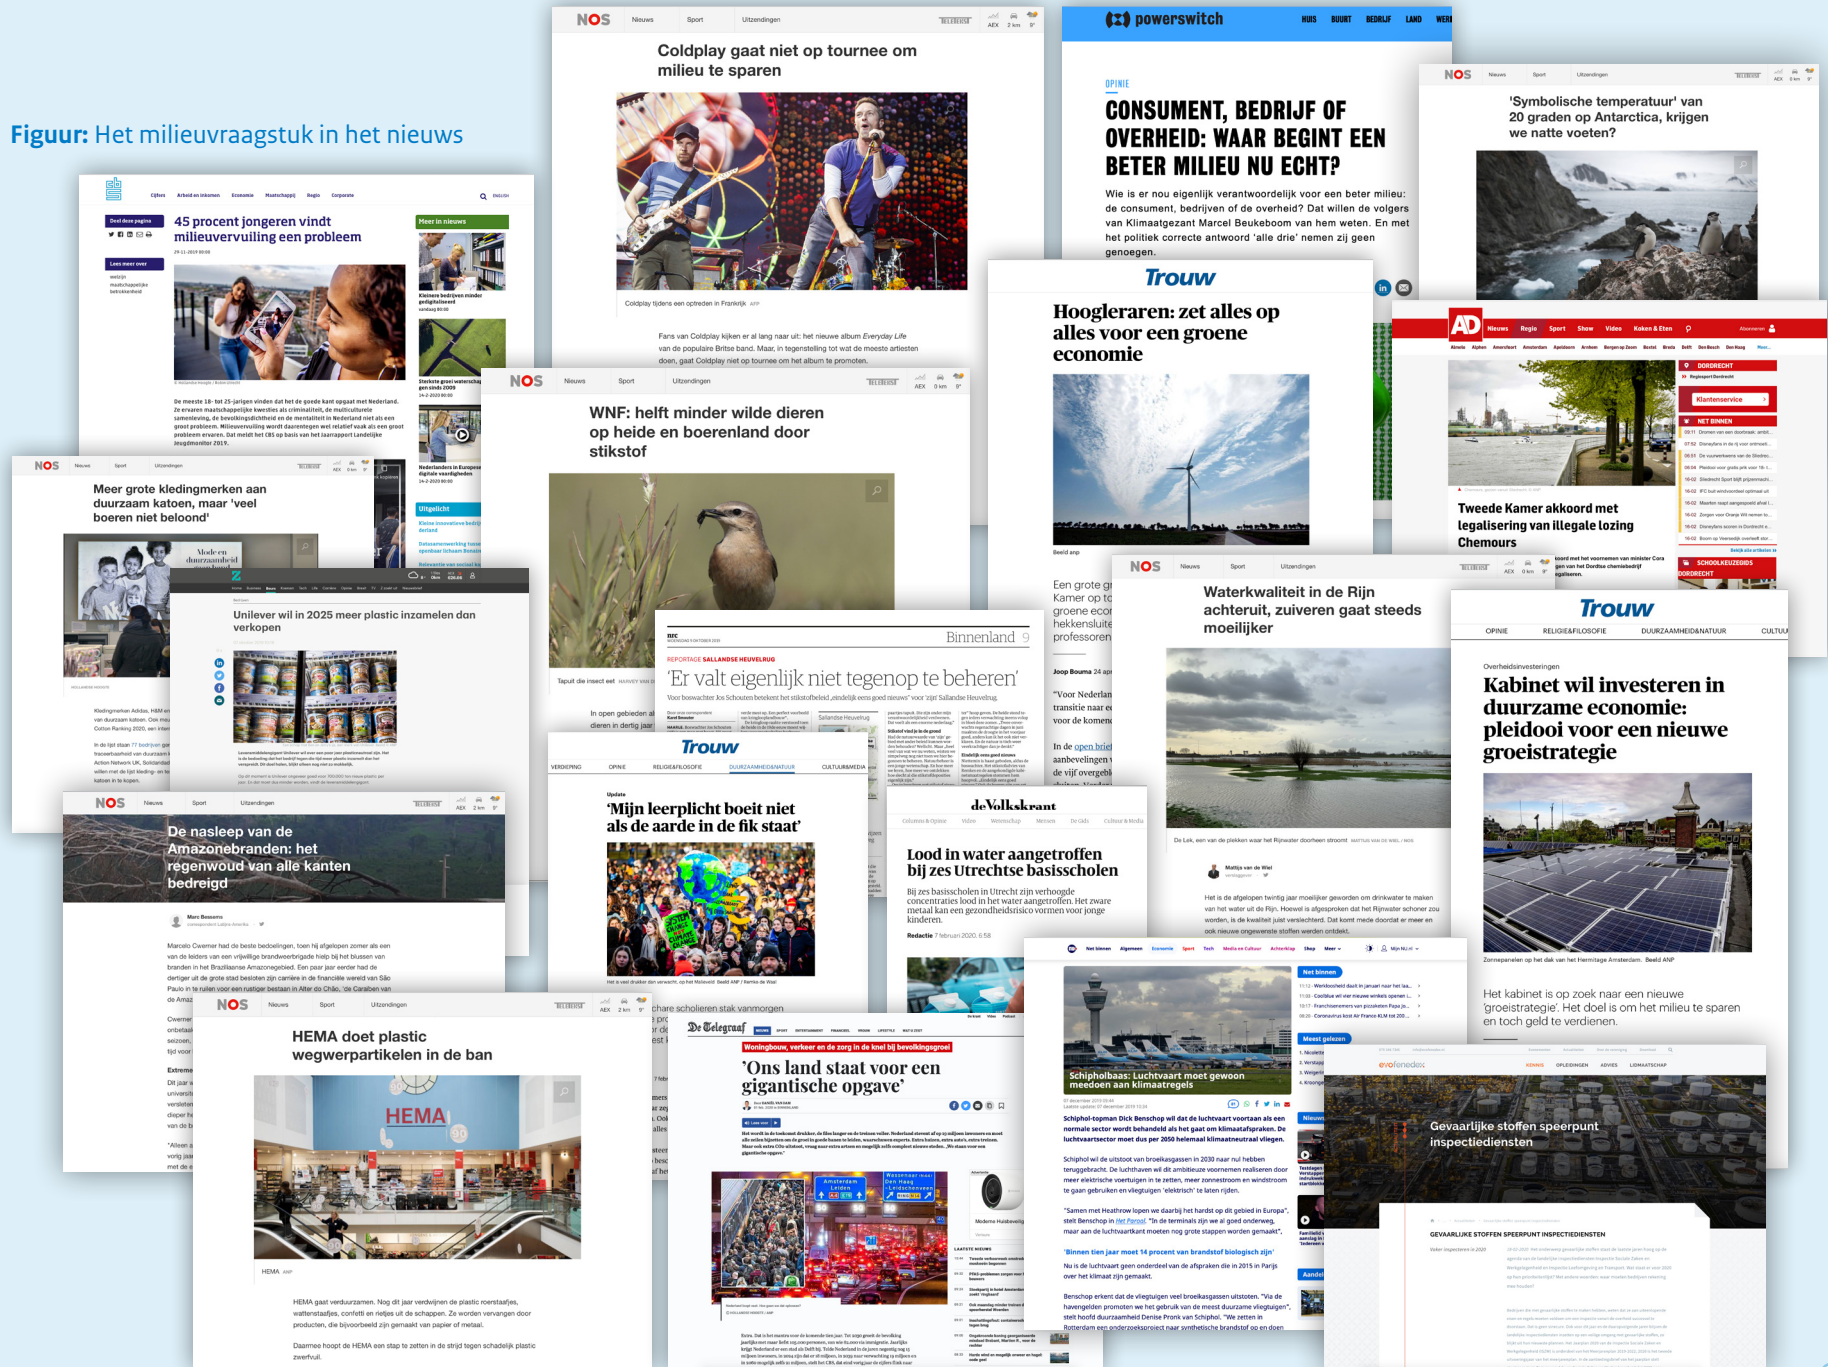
Figuur: Het milieuvraagstuk in het nieuws

NOS Nieuws Sport Uitzendingen

Coldplay gaat niet op tournee om milieu te sparen

Coldplay tijdens een optreden in Frankrijk

Fans van Coldplay kijken er al lang naar uit: het nieuwe album Everyday Life van de populaire Britse band. Maar, in tegenstelling tot wat de meeste artiesten doen, gaat Coldplay niet op tournee met het album te promoten.

powerswitch HUIS BUURT BEDRIJF LAND

OPINIE

CONSUMENT, BEDRIJF OF OVERHEID: WAAR BEGINT EEN BETER MILIEU NU ECHT?

Wie is er nou eigenlijk verantwoordelijk voor een beter milieu: de consument, bedrijven of de overheid? Dat willen de volgers van Klimaatgezant Marcel Beukeboom van hem weten. En met het politiek correcte antwoord 'alle drie' nemen zij geen genoegen.

NOS Nieuws Sport Uitzendingen

'Symbolische temperatuur' van 20 graden op Antarctica, krijgen we natte voeten?

45 procent jongeren vindt milieuvervuiling een probleem

Meer in nieuws

De meeste 18- tot 25-jarigen vinden dat het de goede kant opgaat met Nederland. Ze ervaren maatschappelijke kwesties als criminaliteit, de multiculturele samenleving, de bevolkingsdichtheid en de mentaliteit in Nederland niet als een groot probleem. Milieuvervuiling wordt daarentegen wel relatief vaak als een groot probleem ervaren. Dat meldt het CBS op basis van het Jaarrapport Landelijke Jeugdmonitor 2019.

Trouw

Hoogleraren: zet alles op alles voor een groene economie

AD Nieuws Regio Sport Show Video Koken & Eten

Tweede Kamer akkoord met legalisering van illegale lozing Chemours

NOS Nieuws Sport Uitzendingen

WNF: helft minder wilde dieren op heide en boerenland door stikstof

NOS Nieuws Sport Uitzendingen

Meer grote kledingmerken aan duurzaam katoen, maar 'veel boeren niet beloond'

Unilever wil in 2025 meer plastic inzamelen dan verkopen

Binnenland

'Er valt eigenlijk niet tegenop te beheren'

NOS Nieuws Sport Uitzendingen

Waterkwaliteit in de Rijn achteruit, zuiveren gaat steeds moeilijker

De Lek, een van de plekken waar het Rijnwater doorheen stroomt

Het is de afgelopen twintig jaar moeilijker geworden om drinkwater te maken van het water uit de Rijn. Hoewel is afgesproken dat het Rijnwater schoner zou worden, is de kwaliteit juist verslechterd. Dat komt mede doordat er meer en ook nieuwe ongewenste stoffen worden ontdekt.

Trouw OPINIE RELIGIE&FILOSOFIE DUURZAAMHEID&NATUUR

Overheidsinvesteringen

Kabinet wil investeren in duurzame economie: pleidooi voor een nieuwe groeistrategie

Zonnepanelen op het dak van het Hermitage Amsterdam. Beeld ANP

Het kabinet is op zoek naar een nieuwe 'groeistrategie'. Het doel is om het milieu te sparen en toch geld te verdienen.

Trouw

Update

'Mijn leerplicht boeit niet als de aarde in de fik staat'

NOS Nieuws Sport Uitzendingen

De nasleep van de Amazonebranden: het regenwoud van alle kanten bedreigd

de Volkskrant

Lood in water aangetroffen bij zes Utrechtse basisscholen

Bij zes basisscholen in Utrecht zijn verhoogde concentraties lood in het water aangetroffen. Het zware metaal kan een gezondheidsrisico vormen voor jonge kinderen.

Redactie 7 februari 2020, 6:58

NOS Nieuws Sport Uitzendingen

HEMA doet plastic wegwerpartikelen in de ban

HEMA gaat verduurzamen. Nog dit jaar verdwijnen de plastic roerstaafjes, wattenstaafjes, confetti en rietjes uit de schappen. Ze worden vervangen door producten, die bijvoorbeeld zijn gemaakt van papier of metaal.

Daarmee hoopt de HEMA een stap te zetten in de strijd tegen schadelijk plastic zwerfvuil.

De Telegraaf

Woningbouw, verkeer en de zorg in de knel bij bevolkingsgroei

'Ons land staat voor een gigantische opgave'

Schipholbaas: Luchtvaart moet gewoon meedoen aan klimaatregels

Schiphol-topman Dick Benschop wil dat de luchtvaart voortaan als een normale sector wordt behandeld als het gaat om klimaatafspraken. De luchtvaartsector moet dus per 2050 helemaal klimaatneutraal vliegen.

'Binnen tien jaar moet 14 procent van brandstof biologisch zijn'

evofenedex

Gevaarlijke stoffen speerpunt inspectiediensten

GEVAARLIJKE STOFFEN SPEERPUNT INSPECTIEDIENSTEN